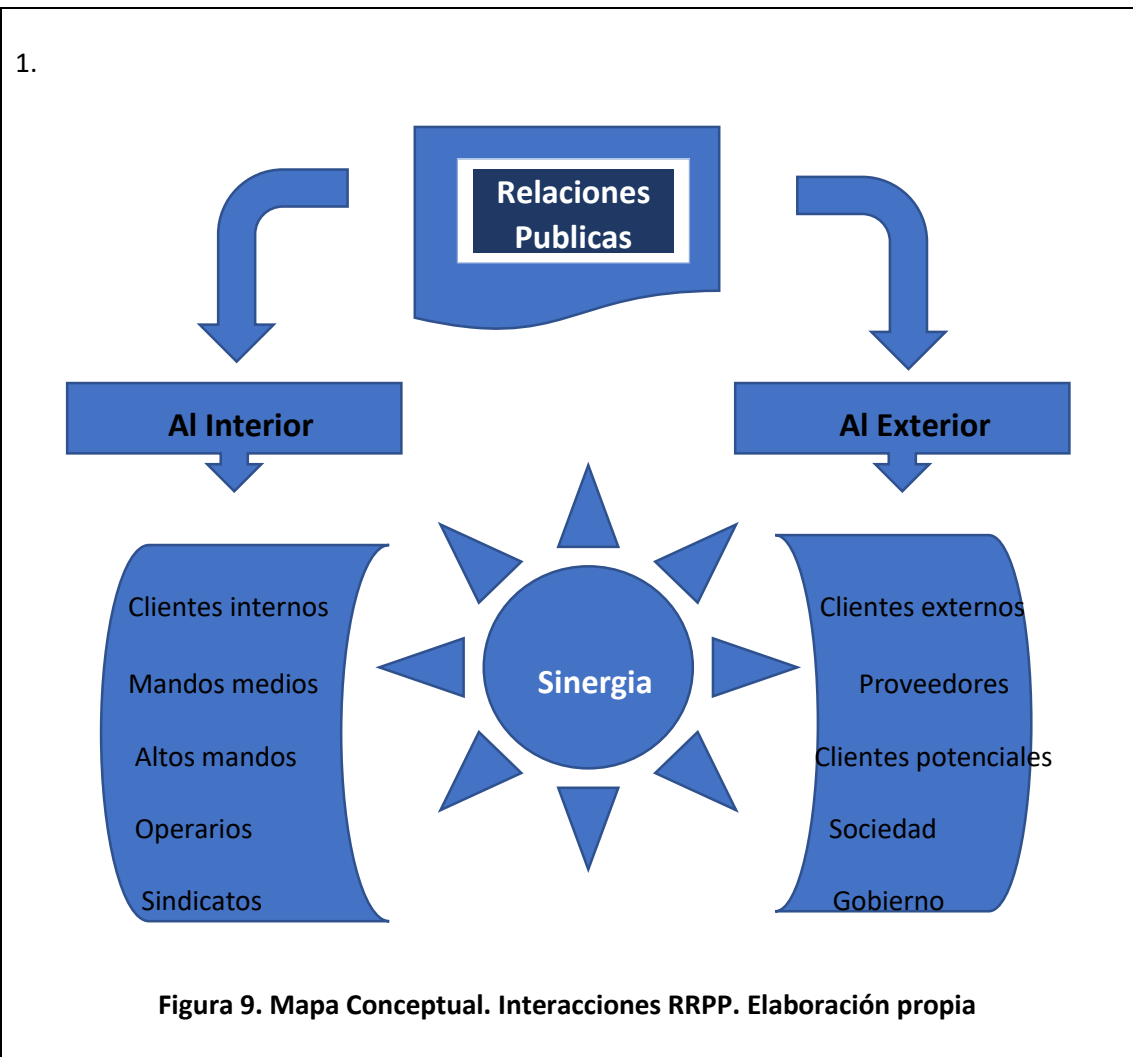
1.

Relaciones Publicas

Al Interior

Al Exterior

Clientes internos

Mandos medios

Altos mandos

Operarios

Sindicatos

Sinergia

Clientes externos

Proveedores

Clientes potenciales

Sociedad

Gobierno

**Figura 9. Mapa Conceptual. Interacciones RRPP. Elaboración propia**